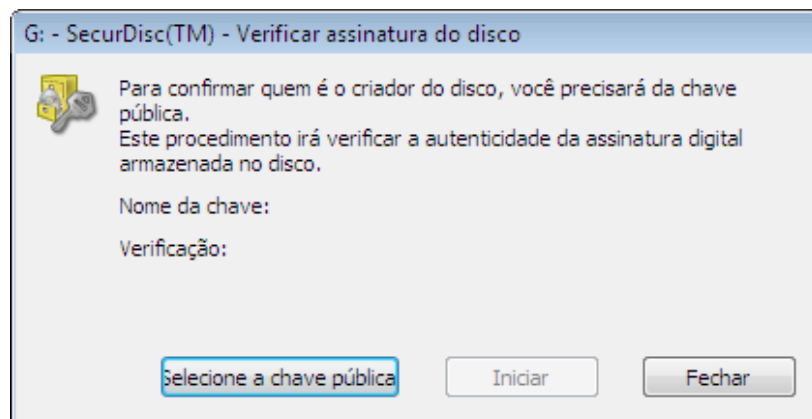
G: - SecurDisc(TM) - Verificar assinatura do disco

Para confirmar quem é o criador do disco, você precisará da chave pública.
Este procedimento irá verificar a autenticidade da assinatura digital armazenada no disco.

Nome da chave:

Verificação:

Selecione a chave pública

Iniciar

Fechar